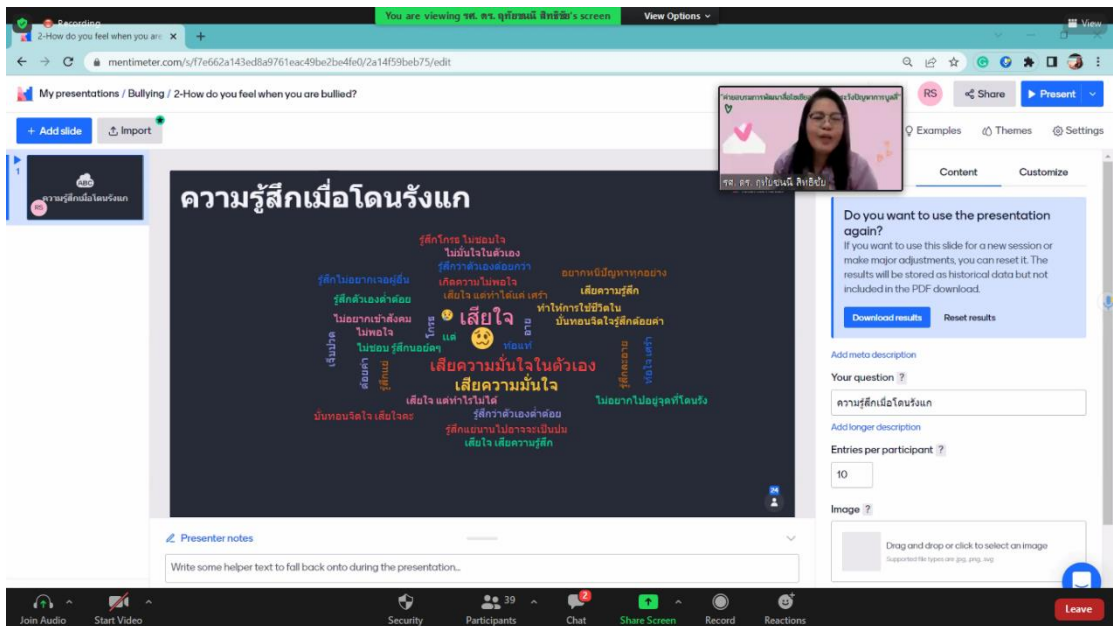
Recording

You are viewing รศ. ดร. ฤทัยชนนี สิทธิชัย's screen

View Options

View

2-How do you feel when you are

mentimeter.com/s/f7e662a143ed8a9761eac49be2be4fe0/2a14f59beb75/edit

My presentations / Bullying / 2-How do you feel when you are bullied?

RS

Share

Present

+ Add slide

Import

Examples

Themes

Settings

1

ความรู้สึกเมื่อโดนรังแก

RS

รศ. ดร. ฤทัยชนนี สิทธิชัย

ความรู้สึกเมื่อโดนรังแก

รู้สึกโกรธ ไม่ชอบใจ
ไม่มั่นใจในตัวเอง
รู้สึกว่าตัวเองด้อยกว่า
รู้สึกไม่อยากเจอผู้อื่น
เกิดความไม่พอใจ
อยากหนีปัญหาทุกอย่าง
รู้สึกตัวเองต่ำต้อย
เสียใจ แต่ทำได้แค่ เศร้า
เสียความรู้สึก
ทำให้การใช้ชีวิตใน
ไม่อยากเข้าสังคม
เสียใจ
บั่นทอนจิตใจรู้สึกด้อยค่า
ไม่พอใจ
แค่
ท้อแท้
ไม่ชอบ รู้สึกน้อยค่า
เสียความมั่นใจในตัวเอง
เสียความมั่นใจ
เสียใจ แต่ทำไรไม่ได้
ไม่อยากไปอยู่จุดที่โดนรัง
บั่นทอนจิตใจ เสียใจคะ
รู้สึกว่าตัวเองต่ำต้อย
รู้สึกแย่นานไปอาจจะเป็นปม
เสียใจ เสียความรู้สึก

24

Content

Customize

Do you want to use the presentation again?

If you want to use this slide for a new session or make major adjustments, you can reset it. The results will be stored as historical data but not included in the PDF download.

Download results

Reset results

Add meta description

Your question ?

ความรู้สึกเมื่อโดนรังแก

Add longer description

Entries per participant ?

10

Image ?

Drag and drop or click to select an image

Supported file types are jpg, png, svg

Presenter notes

Write some helper text to fall back onto during the presentation...

Join Audio

Start Video

Security

39

Participants

2

Chat

Share Screen

Record

Reactions

Leave